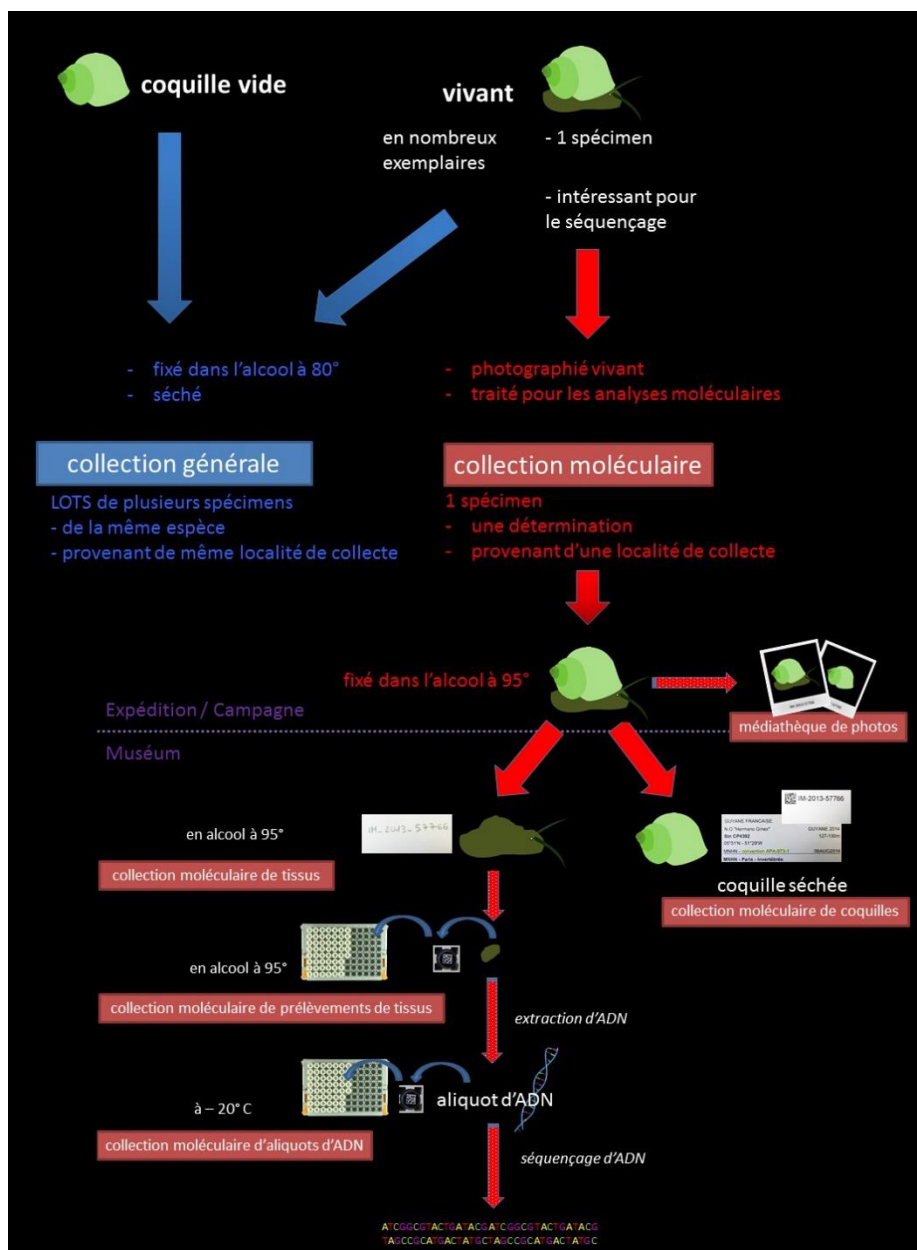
coquille vide

vivant

en nombreux exemplaires

- 1 spécimen

- intéressant pour le séquençage

- fixé dans l'alcool à 80°
- séché

- photographié vivant
- traité pour les analyses moléculaires

collection générale

LOTS de plusieurs spécimens
- de la même espèce
- provenant de même localité de collecte

collection moléculaire

1 spécimen
- une détermination
- provenant d'une localité de collecte

fixé dans l'alcool à 95°

Expédition / Campagne

médiathèque de photos

Muséum

en alcool à 95°

IM-2013-57766

collection moléculaire de tissus

IM-2013-57766

GUYANE FRANÇAISE
N/O "Hermano Gines"
Stn CP4392
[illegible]
MNHN - convention APA 973-1
MNHN - Paris - Invertébrés

GUYANE 2014
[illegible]

coquille séchée

collection moléculaire de coquilles

en alcool à 95°

collection moléculaire de prélèvements de tissus

extraction d'ADN

à – 20° C

aliquot d'ADN

collection moléculaire d'aliquots d'ADN

séquençage d'ADN

ATCGGCGTACTGATACGATCGGCGTACTGATACG
TAGCCGCATGACTATGCTAGCCGCATGACTATGC